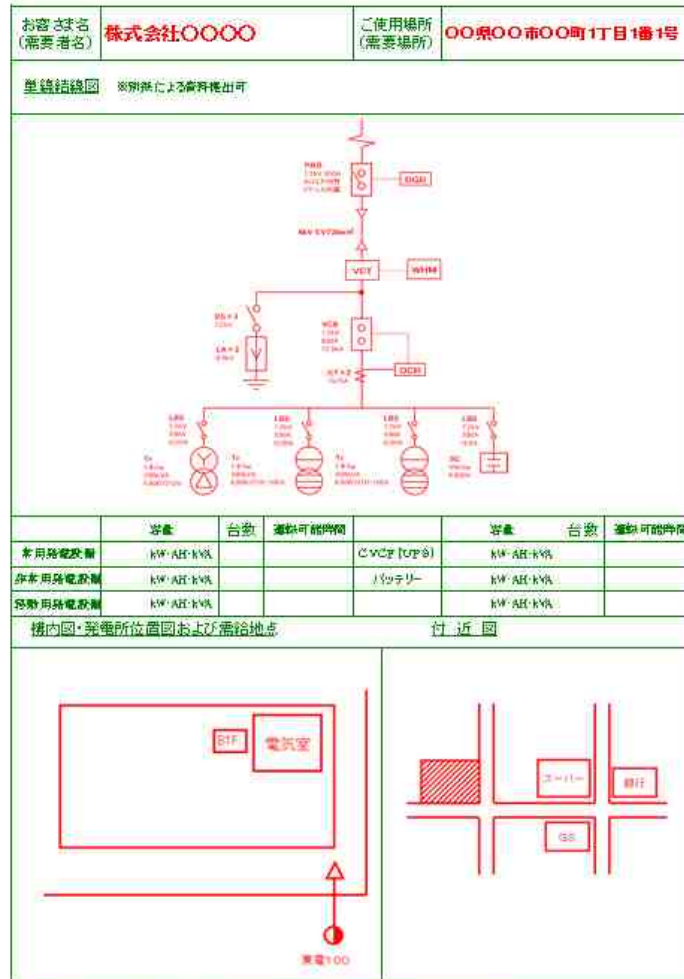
お客さま名（需要者名）　株式会社〇〇〇〇　ご使用場所（需要場所）　〇〇県〇〇市〇〇町1丁目1番1号

単線結線図　※別紙による資料提出可

PAS

DGR

VCT　WHM

DS×3

LA×3

VCB

OCR

CT×2

LBS

LBS

LBS

LBS

Tr

Tr

Tr

SC

| | 容量 | 台数 | 運転可能時間 | | 容量 | 台数 | 運転可能時間 |
|---|---|---|---|---|---|---|---|
| 常用発電設備 | kW･AH･kVA | | | CVCF（UPS） | kW･AH･kVA | | |
| 非常用発電設備 | kW･AH･kVA | | | バッテリー | kW･AH･kVA | | |
| 移動用発電設備 | kW･AH･kVA | | | | kW･AH･kVA | | |

構内図・発電所位置図および需給地点　付　近　図

B1F　電気室

東電100

スーパー　銀行

GS